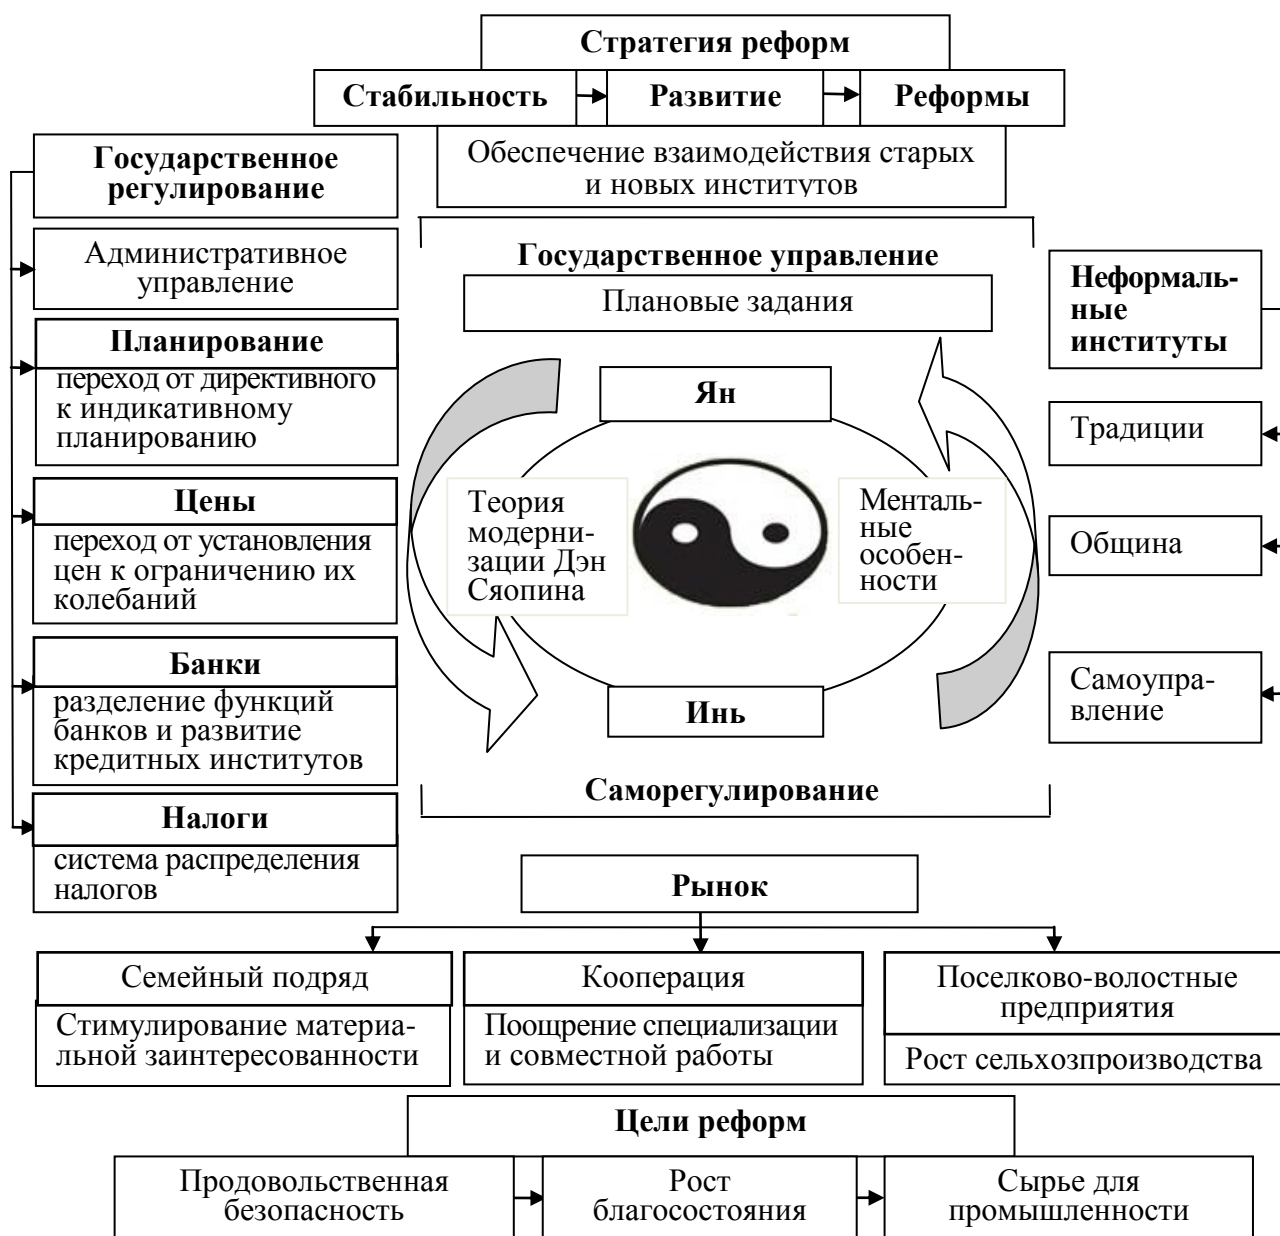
Стратегия реформ

Стабильность

Развитие

Реформы

Обеспечение взаимодействия старых и новых институтов

Государственное регулирование

Административное управление

Планирование

переход от директивного к индикативному планированию

Цены

переход от установления цен к ограничению их колебаний

Банки

разделение функций банков и развитие кредитных институтов

Налоги

система распределения налогов

Государственное управление

Плановые задания

Ян

Теория модернизации Дэн Сяопина

Ментальные особенности

Инь

Саморегулирование

Неформальные институты

Традиции

Община

Самоуправление

Рынок

Семейный подряд

Стимулирование материальной заинтересованности

Кооперация

Поощрение специализации и совместной работы

Поселково-волостные предприятия

Рост сельхозпроизводства

Цели реформ

Продовольственная безопасность

Рост благосостояния

Сырье для промышленности